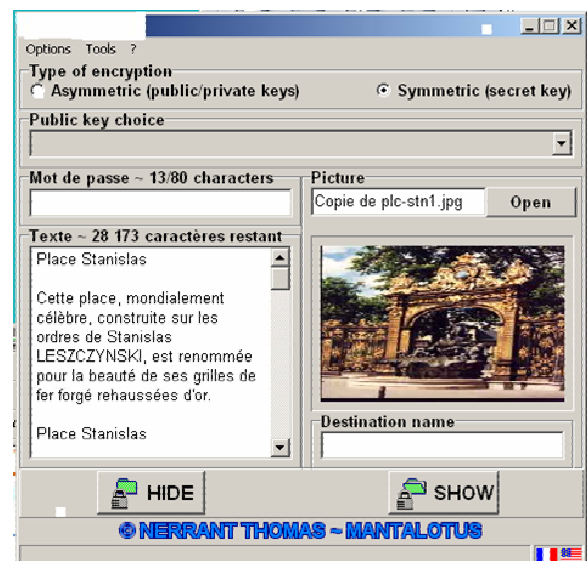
Options Tools ?

Type of encryption
Asymmetric (public/private keys)
Symmetric (secret key)

Public key choice

Mot de passe ~ 13/80 characters

Picture
Copie de plc-stn1.jpg
Open

Texte ~ 28 173 caractères restant
Place Stanislas

Cette place, mondialement célèbre, construite sur les ordres de Stanislas LESZCZYNSKI, est renommée pour la beauté de ses grilles de fer forgé rehaussées d'or.

Place Stanislas

Destination name

HIDE
SHOW

© NERRANT THOMAS ~ MANTALOTUS